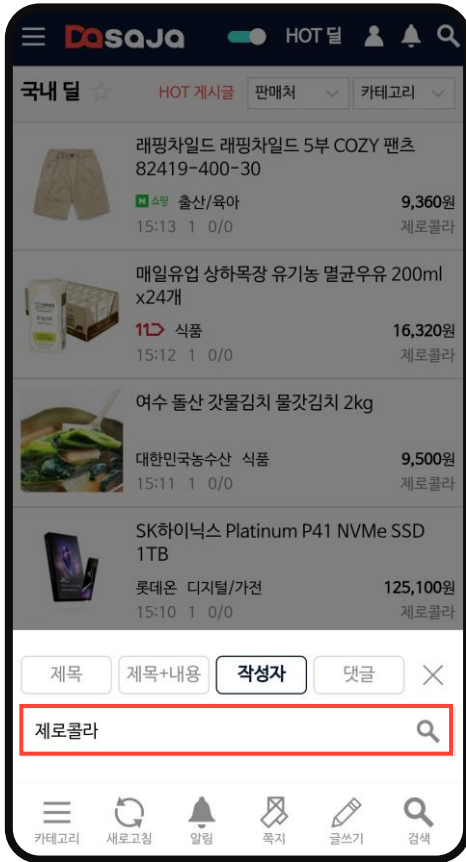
Dasaja HOT 딜

국내 딜 ☆ HOT 게시글 판매처 카테고리

래핑차일드 래핑차일드 5부 COZY 팬츠 82419-400-30
N쇼핑 출산/육아 9,360원
15:13 1 0/0 제로콜라

매일유업 상하목장 유기농 멸균우유 200ml x24개
11번가 식품 16,320원
15:12 1 0/0 제로콜라

여수 돌산 갓물김치 물갓김치 2kg
대한민국농수산 식품 9,500원
15:11 1 0/0 제로콜라

SK하이닉스 Platinum P41 NVMe SSD 1TB
롯데온 디지털/가전 125,100원
15:10 1 0/0 제로콜라

제목 제목+내용 작성자 댓글

제로콜라

카테고리 새로고침 알림 쪽지 글쓰기 검색